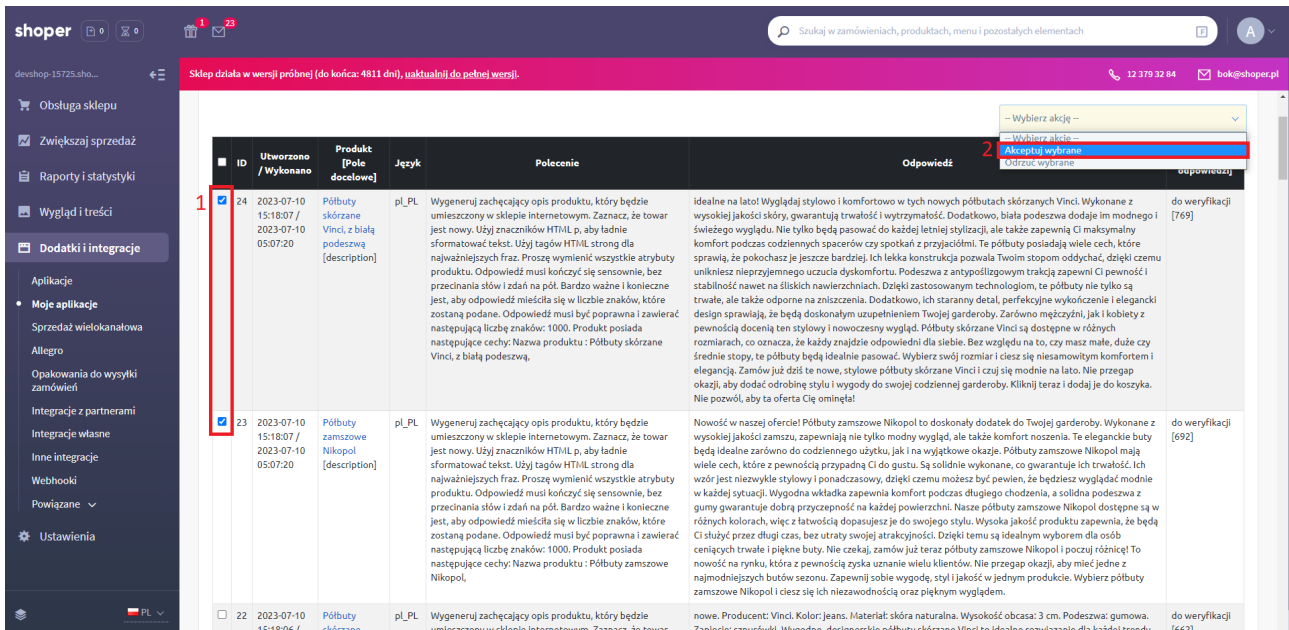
shoper 0 0 1 23

Szukaj w zamówieniach, produktach, menu i pozostałych elementach

A

devshop-15725.sho...

Sklep działa w wersji próbnej (do końca: 4811 dni), uaktualnij do pełnej wersji.

12 379 32 84 bok@shoper.pl

Obsługa sklepu
Zwiększaj sprzedaż
Raporty i statystyki
Wygląd i treści
Dodatki i integracje
Aplikacje
Moje aplikacje
Sprzedaż wielokanałowa
Allegro
Opakowania do wysyłki zamówień
Integracje z partnerami
Integracje własne
Inne integracje
Webhooki
Powiązane
Ustawienia

PL

-- Wybierz akcję --
-- Wybierz akcję --
Akceptuj wybrane
Odrzuć wybrane

2

| | ID | Utworzono / Wykonano | Produkt [Pole docelowe] | Język | Polecenie | Odpowiedź | odpowiedzi] |
|---|---|---|---|---|---|---|---|
| 1 ☑ | 24 | 2023-07-10 15:18:07 / 2023-07-10 05:07:20 | Półbuty skórzane Vinci, z białą podeszwą [description] | pl_PL | Wygeneruj zachęcający opis produktu, który będzie umieszczony w sklepie internetowym. Zaznacz, że towar jest nowy. Użyj znaczników HTML p, aby ładnie sformatować tekst. Użyj tagów HTML strong dla najważniejszych fraz. Proszę wymienić wszystkie atrybuty produktu. Odpowiedź musi kończyć się sensownie, bez przecinania słów i zdań na pół. Bardzo ważne i konieczne jest, aby odpowiedź mieściła się w liczbie znaków, które zostaną podane. Odpowiedź musi być poprawna i zawierać następującą liczbę znaków: 1000. Produkt posiada następujące cechy: Nazwa produktu : Półbuty skórzane Vinci, z białą podeszwą, | idealne na lato! Wyglądaj stylowo i komfortowo w tych nowych półbutach skórzanych Vinci. Wykonane z wysokiej jakości skóry, gwarantują trwałość i wytrzymałość. Dodatkowo, biała podeszwa dodaje im modnego i świeżego wyglądu. Nie tylko będą pasować do każdej letniej stylizacji, ale także zapewnią Ci maksymalny komfort podczas codziennych spacerów czy spotkań z przyjaciółmi. Te półbuty posiadają wiele cech, które sprawią, że pokochasz je jeszcze bardziej. Ich lekka konstrukcja pozwala Twoim stopom oddychać, dzięki czemu unikniesz nieprzyjemnego uczucia dyskomfortu. Podeszwa z antypoślizgowym trakcją zapewni Ci pewność i stabilność nawet na śliskich nawierzchniach. Dzięki zastosowanym technologiom, te półbuty nie tylko są trwałe, ale także odporne na zniszczenia. Dodatkowo, ich staranny detal, perfekcyjne wykończenie i eleganckí design sprawiają, że będą doskonałym uzupełnieniem Twojej garderoby. Zarówno mężczyźni, jak i kobiety z pewnością docenią ten stylowy i nowoczesny wygląd. Półbuty skórzane Vinci są dostępne w różnych rozmiarach, co oznacza, że każdy znajdzie odpowiedni dla siebie. Bez względu na to, czy masz małe, duże czy średnie stopy, te półbuty będą idealnie pasować. Wybierz swój rozmiar i ciesz się niesamowitym komfortem i elegancją. Zamów już dziś te nowe, stylowe półbuty skórzane Vinci i czuj się modnie na lato. Nie przegap okazji, aby dodać odrobinę stylu i wygody do swojej codziennej garderoby. Kliknij teraz i dodaj je do koszyka. Nie pozwól, aby ta oferta Cię ominęła! | do weryfikacji [769] |
| ☑ | 23 | 2023-07-10 15:18:07 / 2023-07-10 05:07:20 | Półbuty zamszowe Nikopol [description] | pl_PL | Wygeneruj zachęcający opis produktu, który będzie umieszczony w sklepie internetowym. Zaznacz, że towar jest nowy. Użyj znaczników HTML p, aby ładnie sformatować tekst. Użyj tagów HTML strong dla najważniejszych fraz. Proszę wymienić wszystkie atrybuty produktu. Odpowiedź musi kończyć się sensownie, bez przecinania słów i zdań na pół. Bardzo ważne i konieczne jest, aby odpowiedź mieściła się w liczbie znaków, które zostaną podane. Odpowiedź musi być poprawna i zawierać następującą liczbę znaków: 1000. Produkt posiada następujące cechy: Nazwa produktu : Półbuty zamszowe Nikopol, | Nowość w naszej ofercie! Półbuty zamszowe Nikopol to doskonały dodatek do Twojej garderoby. Wykonane z wysokiej jakości zamszu, zapewniają nie tylko modny wygląd, ale także komfort noszenia. Te eleganckie buty będą idealne zarówno do codziennego użytku, jak i na wyjątkowe okazje. Półbuty zamszowe Nikopol mają wiele cech, które z pewnością przypadną Ci do gustu. Są solidnie wykonane, co gwarantuje ich trwałość. Ich wzór jest niezwykle stylowy i ponadczasowy, dzięki czemu możesz być pewien, że będziesz wyglądać modnie w każdej sytuacji. Wygodna wkładka zapewnia komfort podczas długiego chodzenia, a solidna podeszwa z gumy gwarantuje dobrą przyczepność na każdej powierzchni. Nasze półbuty zamszowe Nikopol dostępne są w różnych kolorach, więc z łatwością dopasujesz je do swojego stylu. Wysoka jakość produktu zapewnia, że będą Ci służyć przez długi czas, bez utraty swojej atrakcyjności. Dzięki temu są idealnym wyborem dla osób ceniących trwałe i piękne buty. Nie czekaj, zamów już teraz półbuty zamszowe Nikopol i poczuj różnicę! To nowość na rynku, która z pewnością zyska uznanie wielu klientów. Nie przegap okazji, aby mieć jedne z najmodniejszych butów sezonu. Zapewnij sobie wygodę, styl i jakość w jednym produkcie. Wybierz półbuty zamszowe Nikopol i ciesz się ich niezawodnością oraz pięknym wyglądem. | do weryfikacji [692] |
| ☐ | 22 | 2023-07-10 15:18:06 / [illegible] | Półbuty skórzane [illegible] | pl_PL | Wygeneruj zachęcający opis produktu, który będzie umieszczony w sklepie internetowym. Zaznacz, że towar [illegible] | nowe. Producent: Vinci. Kolor: jeans. Materiał: skóra naturalna. Wysokość obcasa: 3 cm. Podeszwa: gumowa. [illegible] | do weryfikacji [662] |